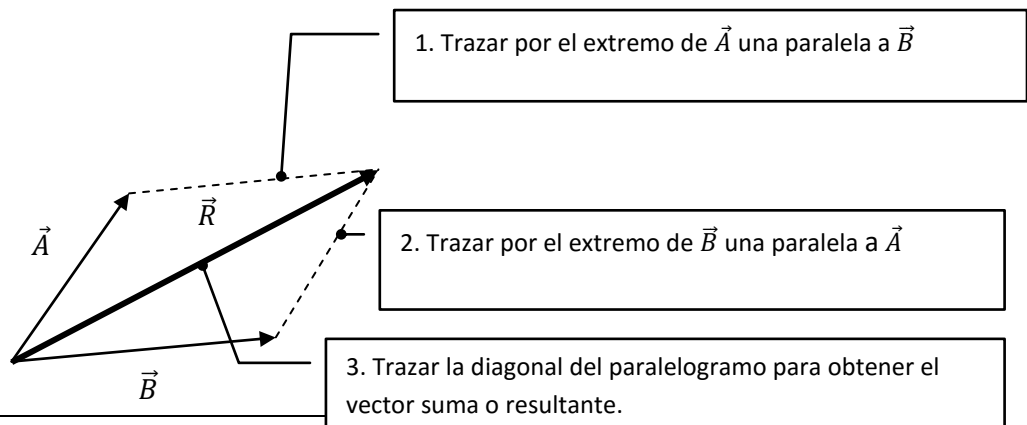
1. Trazar por el extremo de $\vec{A}$ una paralela a $\vec{B}$

$\vec{A}$

$\vec{R}$

2. Trazar por el extremo de $\vec{B}$ una paralela a $\vec{A}$

$\vec{B}$

3. Trazar la diagonal del paralelogramo para obtener el vector suma o resultante.